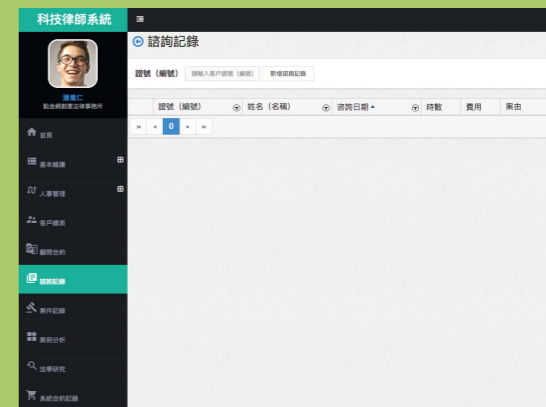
科技律師系統

潘重仁
點金網創意法律事務所

首頁
基本維護
人事管理
客戶總表
顧問合約
諮詢記錄
案件記錄
案例分析
法學研究
系統合約記錄

諮詢記錄

證號（編號） 請輸入客戶證號（編號） 新增諮詢記錄

| 證號（編號） | 姓名（名稱） | 諮詢日期 ▲ | 時數 | 費用 | 案由 |
|---|---|---|---|---|---|

0